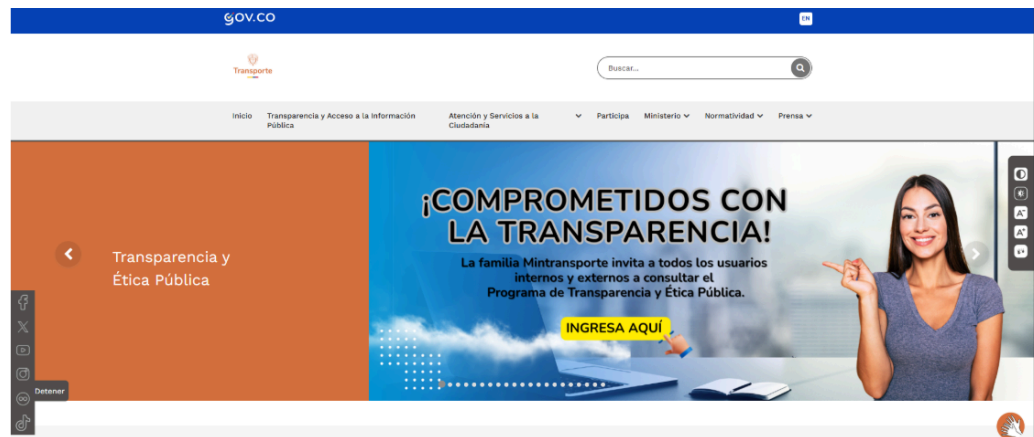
GOV.CO

EN

Transporte

Buscar...

Inicio Transparencia y Acceso a la Información Pública Atención y Servicios a la Ciudadanía Participa Ministerio Normatividad Prensa

Transparencia y Ética Pública

¡COMPROMETIDOS CON LA TRANSPARENCIA!

La familia Mintransporte invita a todos los usuarios internos y externos a consultar el Programa de Transparencia y Ética Pública.

INGRESA AQUÍ

Detener